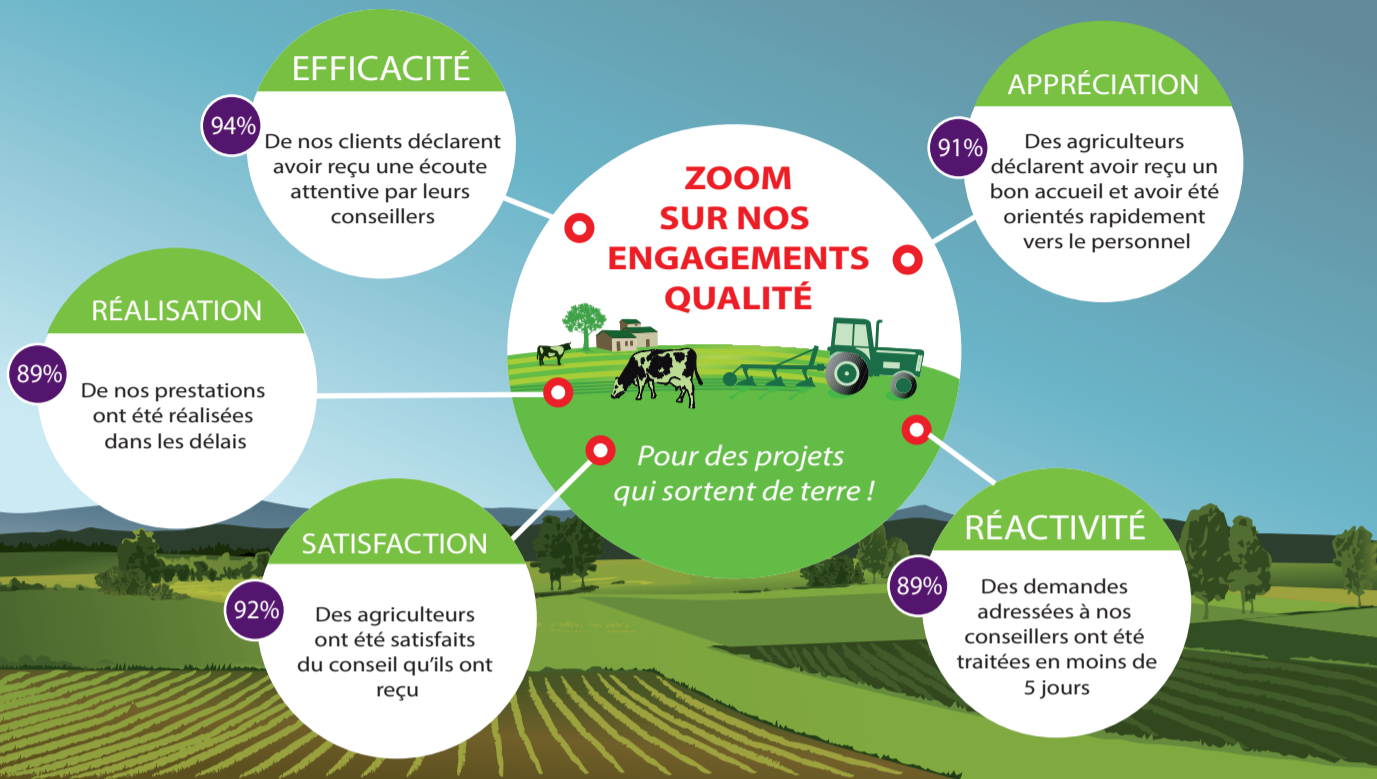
EFFICACITÉ

94%

De nos clients déclarent avoir reçu une écoute attentive par leurs conseillers

APPRÉCIATION

91%

Des agriculteurs déclarent avoir reçu un bon accueil et avoir été orientés rapidement vers le personnel

ZOOM SUR NOS ENGAGEMENTS QUALITÉ

RÉALISATION

89%

De nos prestations ont été réalisées dans les délais

Pour des projets qui sortent de terre !

SATISFACTION

92%

Des agriculteurs ont été satisfaits du conseil qu'ils ont reçu

RÉACTIVITÉ

89%

Des demandes adressées à nos conseillers ont été traitées en moins de 5 jours